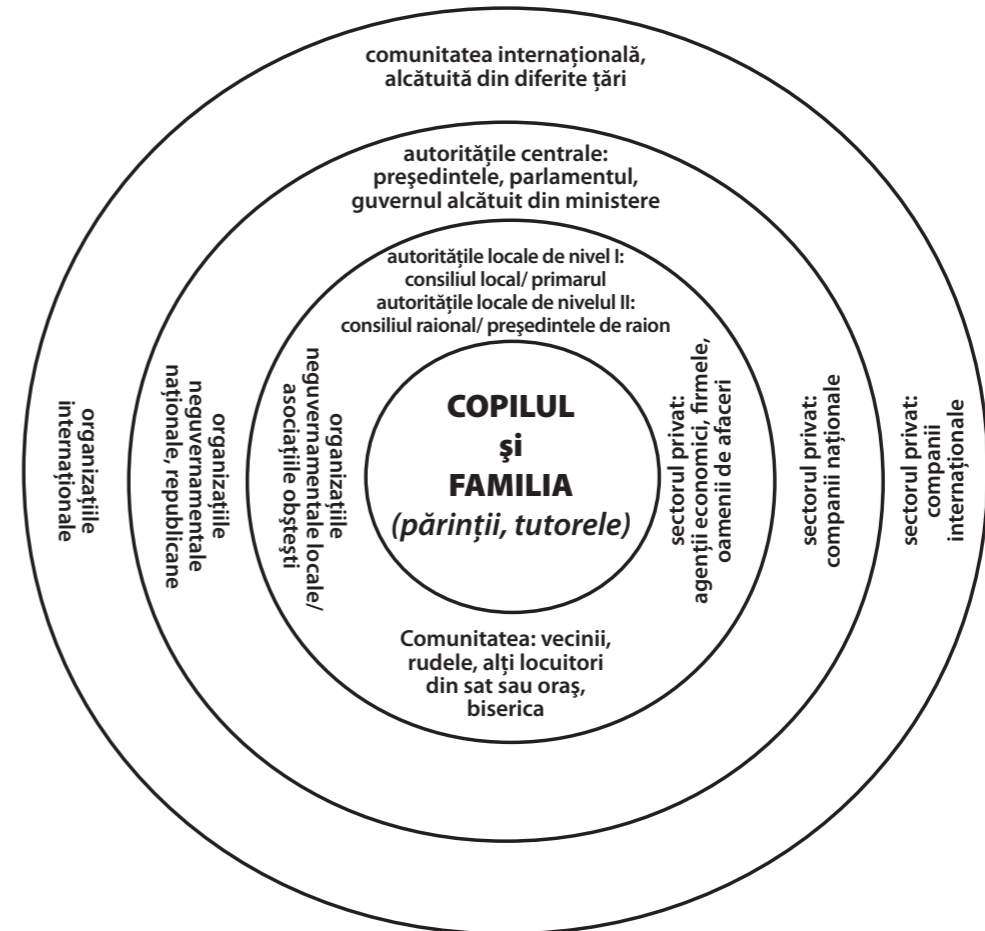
comunitatea internațională, alcătuită din diferite țări

autoritățile centrale: președintele, parlamentul, guvernul alcătuit din ministere

autoritățile locale de nivel I: consiliul local/ primarul
autoritățile locale de nivelul II: consiliul raional/ președintele de raion

organizațiile internaționale

organizațiile neguvernamentale naționale, republicane

organizațiile neguvernamentale locale/ asociațiile obștești

COPILUL
şi
FAMILIA
(părinții, tutorele)

sectorul privat: agenții economici, firmele, oamenii de afaceri

sectorul privat: companii naționale

sectorul privat: companii internaționale

Comunitatea: vecinii, rudele, alți locuitori din sat sau oraș, biserica